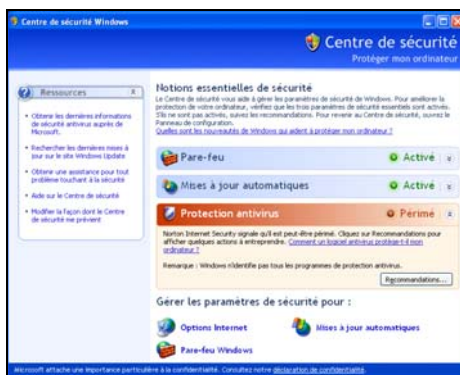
Centre de sécurité Windows

Centre de sécurité
Protéger mon ordinateur

Ressources

• Obtenir les dernières informations de sécurité antivirus auprès de Microsoft.
• Rechercher les dernières mises à jour sur le site Windows Update
• Obtenir une assistance pour tout problème touchant à la sécurité
• Aide sur le Centre de sécurité
• Modifier la façon dont le Centre de sécurité me prévient

Notions essentielles de sécurité
Le Centre de sécurité vous aide à gérer les paramètres de sécurité de Windows. Pour améliorer la protection de votre ordinateur, vérifiez que les trois paramètres de sécurité essentiels sont activés. S'ils ne sont pas activés, suivez les recommandations. Pour revenir au Centre de sécurité, ouvrez le Panneau de configuration.
Quelles sont les nouveautés de Windows qui aident à protéger mon ordinateur ?

Pare-feu — Activé
Mises à jour automatiques — Activé
Protection antivirus — Périmé

Norton Internet Security signale qu'il est peut-être périmé. Cliquez sur Recommandations pour afficher quelques actions à entreprendre. Comment un logiciel antivirus protège-t-il mon ordinateur ?

Remarque : Windows n'identifie pas tous les programmes de protection antivirus.

Recommandations...

Gérer les paramètres de sécurité pour :

Options Internet
Mises à jour automatiques
Pare-feu Windows

Microsoft attache une importance particulière à la confidentialité. Consultez notre déclaration de confidentialité.